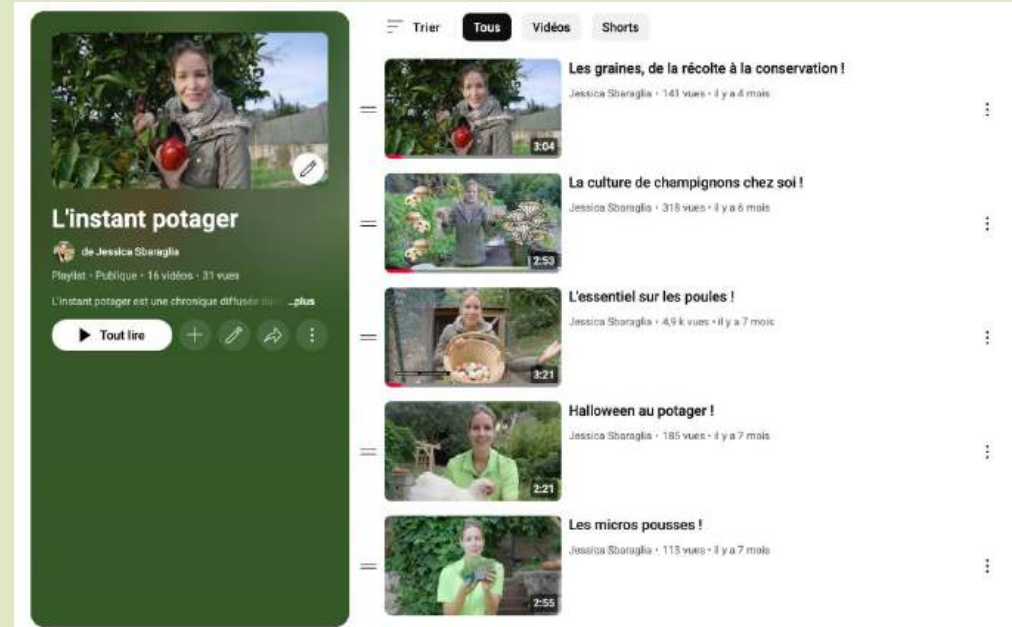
L'instant potager

de Jessica Sbaraglia

Playlist • Publique • 16 vidéos • 31 vues

L'instant potager est une chronique diffusée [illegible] ...plus

Tout lire

Trier Tous Vidéos Shorts

3:04
Les graines, de la récolte à la conservation !
Jessica Sbaraglia • 141 vues • il y a 4 mois

2:53
La culture de champignons chez soi !
Jessica Sbaraglia • 318 vues • il y a 6 mois

3:21
L'essentiel sur les poules !
Jessica Sbaraglia • 4,9 k vues • il y a 7 mois

2:21
Halloween au potager !
Jessica Sbaraglia • 185 vues • il y a 7 mois

2:55
Les micros pousses !
Jessica Sbaraglia • 113 vues • il y a 7 mois